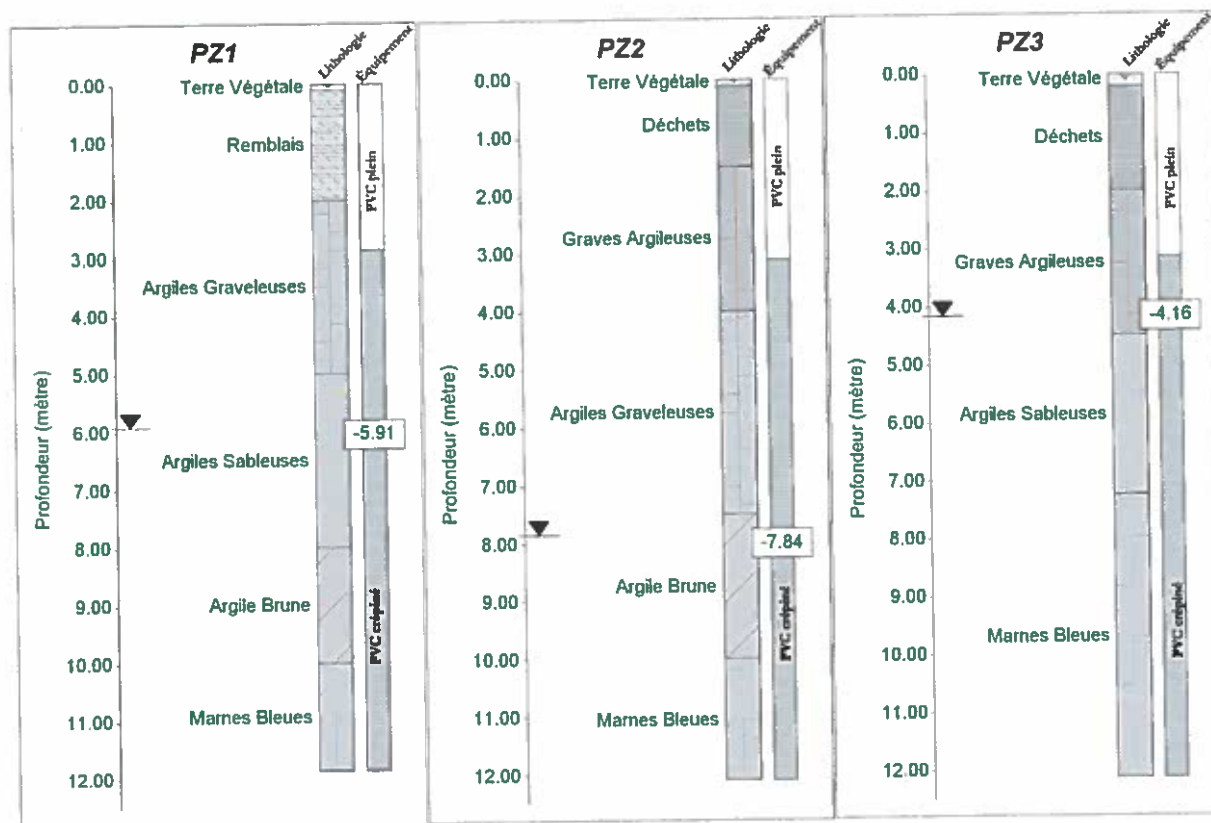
PZ1

Lithologie
Équipement

Profondeur (mètre)

0.00
1.00
2.00
3.00
4.00
5.00
6.00
7.00
8.00
9.00
10.00
11.00
12.00

Terre Végétale
Remblais
Argiles Graveleuses
Argiles Sableuses
Argile Brune
Marnes Bleues

PVC plein
-5.91
PVC crépiné

PZ2

Lithologie
Équipement

Profondeur (mètre)

0.00
1.00
2.00
3.00
4.00
5.00
6.00
7.00
8.00
9.00
10.00
11.00
12.00

Terre Végétale
Déchets
Graves Argileuses
Argiles Graveleuses
Argile Brune
Marnes Bleues

PVC plein
-7.84
PVC crépiné

PZ3

Lithologie
Équipement

Profondeur (mètre)

0.00
1.00
2.00
3.00
4.00
5.00
6.00
7.00
8.00
9.00
10.00
11.00
12.00

Terre Végétale
Déchets
Graves Argileuses
Argiles Sableuses
Marnes Bleues

PVC plein
-4.16
PVC crépiné